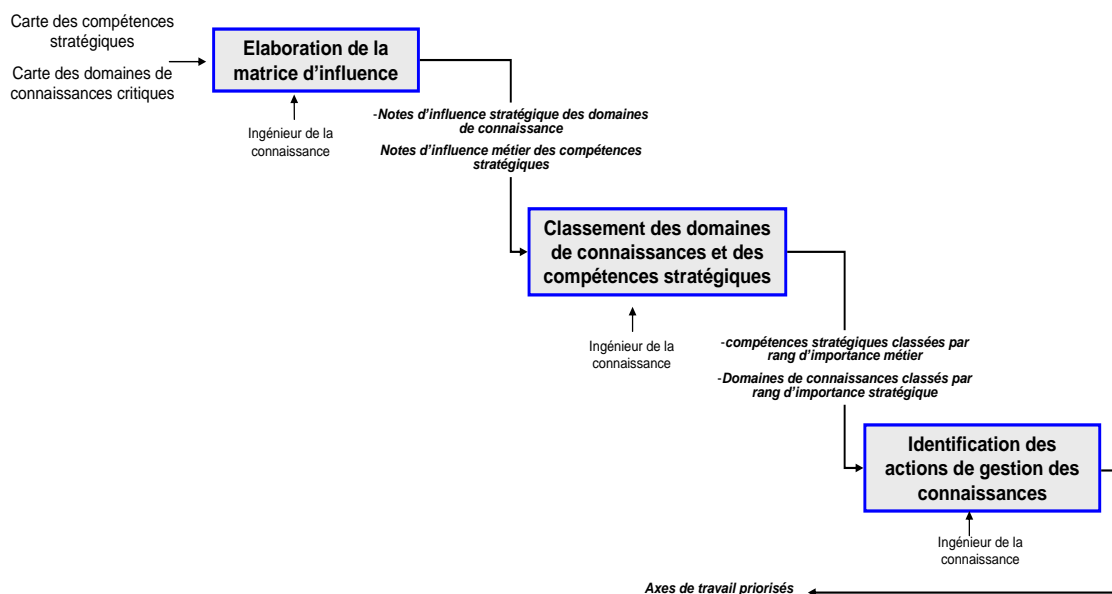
Carte des compétences stratégiques

Carte des domaines de connaissances critiques

Elaboration de la matrice d'influence

Ingénieur de la connaissance

-Notes d'influence stratégique des domaines de connaissance

Notes d'influence métier des compétences stratégiques

Classement des domaines de connaissances et des compétences stratégiques

Ingénieur de la connaissance

-compétences stratégiques classées par rang d'importance métier

-Domaines de connaissances classés par rang d'importance stratégique

Identification des actions de gestion des connaissances

Ingénieur de la connaissance

Axes de travail priorisés